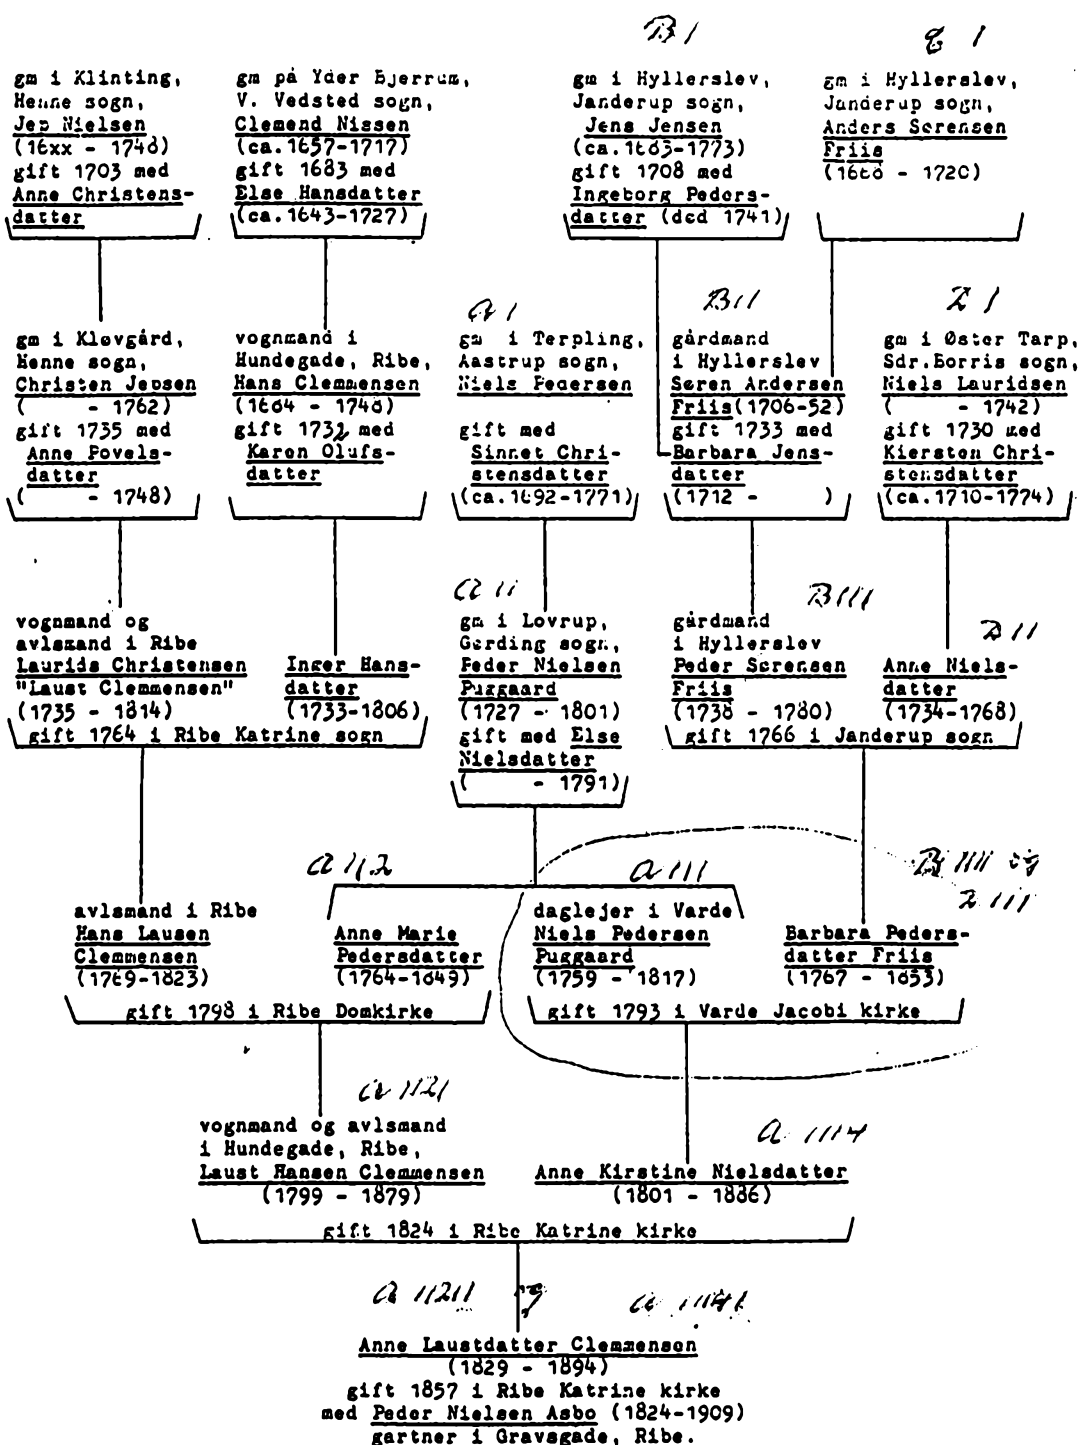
B I

E I

gm i Klinting, Henne sogn, Jep Nielsen (16xx - 1748) gift 1703 med Anne Christensdatter

gm på Yder Bjerrum, V. Vedsted sogn, Clemend Nissen (ca.1657-1717) gift 1683 med Else Hansdatter (ca.1643-1727)

gm i Hyllerslev, Janderup sogn, Jens Jensen (ca.1663-1773) gift 1708 med Ingeborg Pedersdatter (død 1741)

gm i Hyllerslev, Janderup sogn, Anders Sørensen Friis (1660 - 1720)

A I

B II

Z I

gm i Kløvgård, Henne sogn, Christen Jepsen ( - 1762) gift 1735 med Anne Povelsdatter ( - 1748)

vognmand i Hundegade, Ribe, Hans Clemmensen (1664 - 1748) gift 1732 med Karen Olufsdatter

gm i Terpling, Aastrup sogn, Niels Pedersen

gift med Sinnet Christensdatter (ca.1692-1771)

gårdmand i Hyllerslev Søren Andersen Friis(1706-52) gift 1733 med Barbara Jensdatter (1712 - )

gm i Øster Tarp, Sdr.Borris sogn, Niels Lauridsen ( - 1742) gift 1730 med Kiersten Christensdatter (ca.1710-1774)

A II

B III

Z II

vognmand og avlsmand i Ribe Laurids Christensen "Laust Clemmensen" (1735 - 1814)

Inger Hansdatter (1733-1806)

gift 1764 i Ribe Katrine sogn

gm i Lovrup, Gerding sogn, Peder Nielsen Puggaard (1727 - 1801) gift med Else Nielsdatter ( - 1791)

gårdmand i Hyllerslev Peder Sørensen Friis (1738 - 1780)

Anne Nielsdatter (1734-1768)

gift 1766 i Janderup sogn

A II2

A III

B IIII og Z III

avlsmand i Ribe Hans Lausen Clemmensen (1769-1823)

Anne Marie Pedersdatter (1764-1849)

gift 1798 i Ribe Domkirke

daglejer i Varde Niels Pedersen Puggaard (1759 - 1817)

Barbara Pedersdatter Friis (1767 - 1853)

gift 1793 i Varde Jacobi kirke

A II2I

A III4

vognmand og avlsmand i Hundegade, Ribe, Laust Hansen Clemmensen (1799 - 1879)

Anne Kirstine Nielsdatter (1801 - 1886)

gift 1824 i Ribe Katrine kirke

A II2II

og

A III4I

Anne Laustdatter Clemmensen (1829 - 1894) gift 1857 i Ribe Katrine kirke med Peder Nielsen Asbo (1824-1909) gartner i Gravsgade, Ribe.